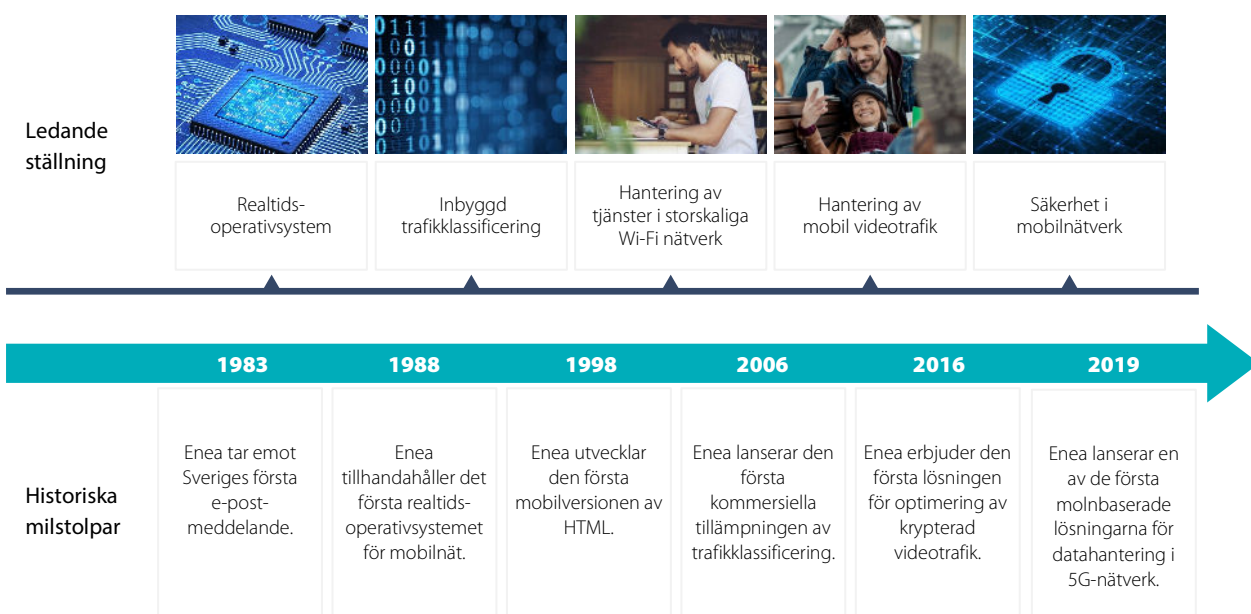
Ledande ställning

Realtids-operativsystem

Inbyggd trafikklassificering

Hantering av tjänster i storskaliga Wi-Fi nätverk

Hantering av mobil videotrafik

Säkerhet i mobilnätverk

1983

1988

1998

2006

2016

2019

Historiska milstolpar

Enea tar emot Sveriges första e-post-meddelande.

Enea tillhandahåller det första realtids-operativsystemet för mobilnät.

Enea utvecklar den första mobilversionen av HTML.

Enea lanserar den första kommersiella tillämpningen av trafikklassificering.

Enea erbjuder den första lösningen för optimering av krypterad videotrafik.

Enea lanserar en av de första molnbaserade lösningarna för datahantering i 5G-nätverk.